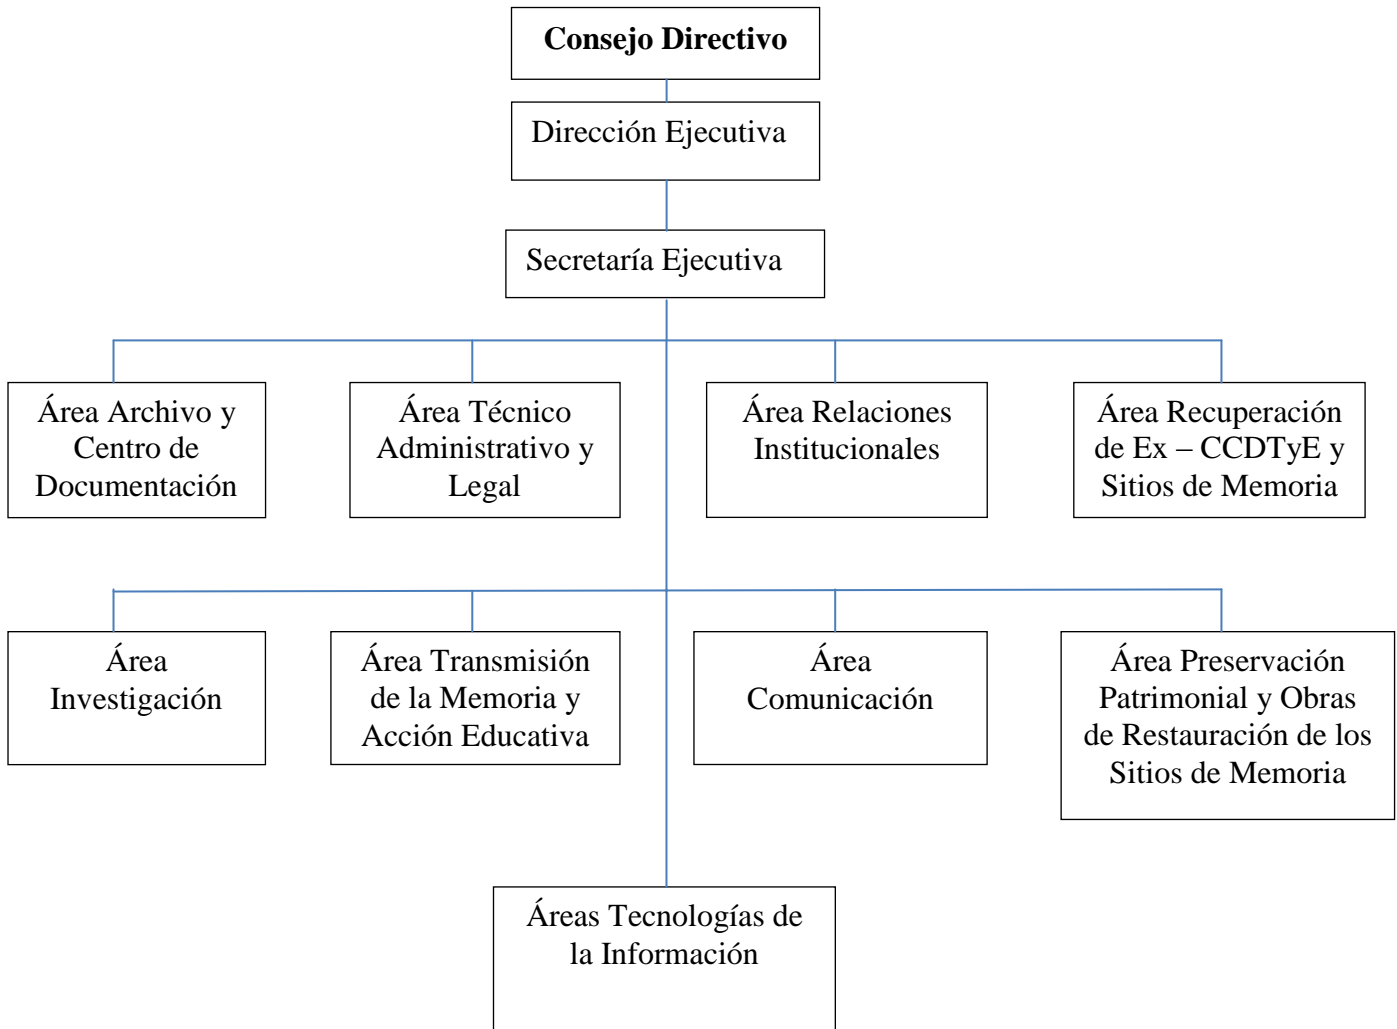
Consejo Directivo

Dirección Ejecutiva

Secretaría Ejecutiva

Área Archivo y Centro de Documentación

Área Técnico Administrativo y Legal

Área Relaciones Institucionales

Área Recuperación de Ex – CCDTyE y Sitios de Memoria

Área Investigación

Área Transmisión de la Memoria y Acción Educativa

Área Comunicación

Área Preservación Patrimonial y Obras de Restauración de los Sitios de Memoria

Áreas Tecnologías de la Información